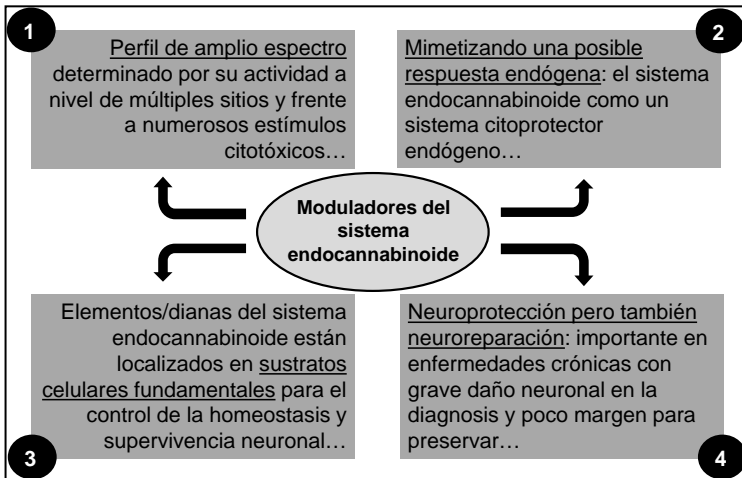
1

Perfil de amplio espectro determinado por su actividad a nivel de múltiples sitios y frente a numerosos estímulos citotóxicos…

2

Mimetizando una posible respuesta endógena: el sistema endocannabinoide como un sistema citoprotector endógeno…

Moduladores del sistema endocannabinoide

Elementos/dianas del sistema endocannabinoide están localizados en sustratos celulares fundamentales para el control de la homeostasis y supervivencia neuronal…

3

Neuroprotección pero también neuroreparación: importante en enfermedades crónicas con grave daño neuronal en la diagnosis y poco margen para preservar…

4